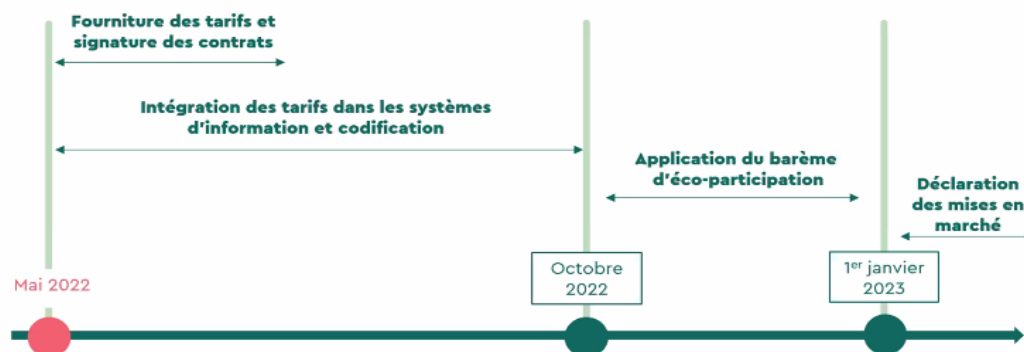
Fourniture des tarifs et signature des contrats

Intégration des tarifs dans les systèmes d'information et codification

Application du barème d'éco-participation

Déclaration des mises en marché

Mai 2022

Octobre 2022

1$^{er}$ janvier 2023